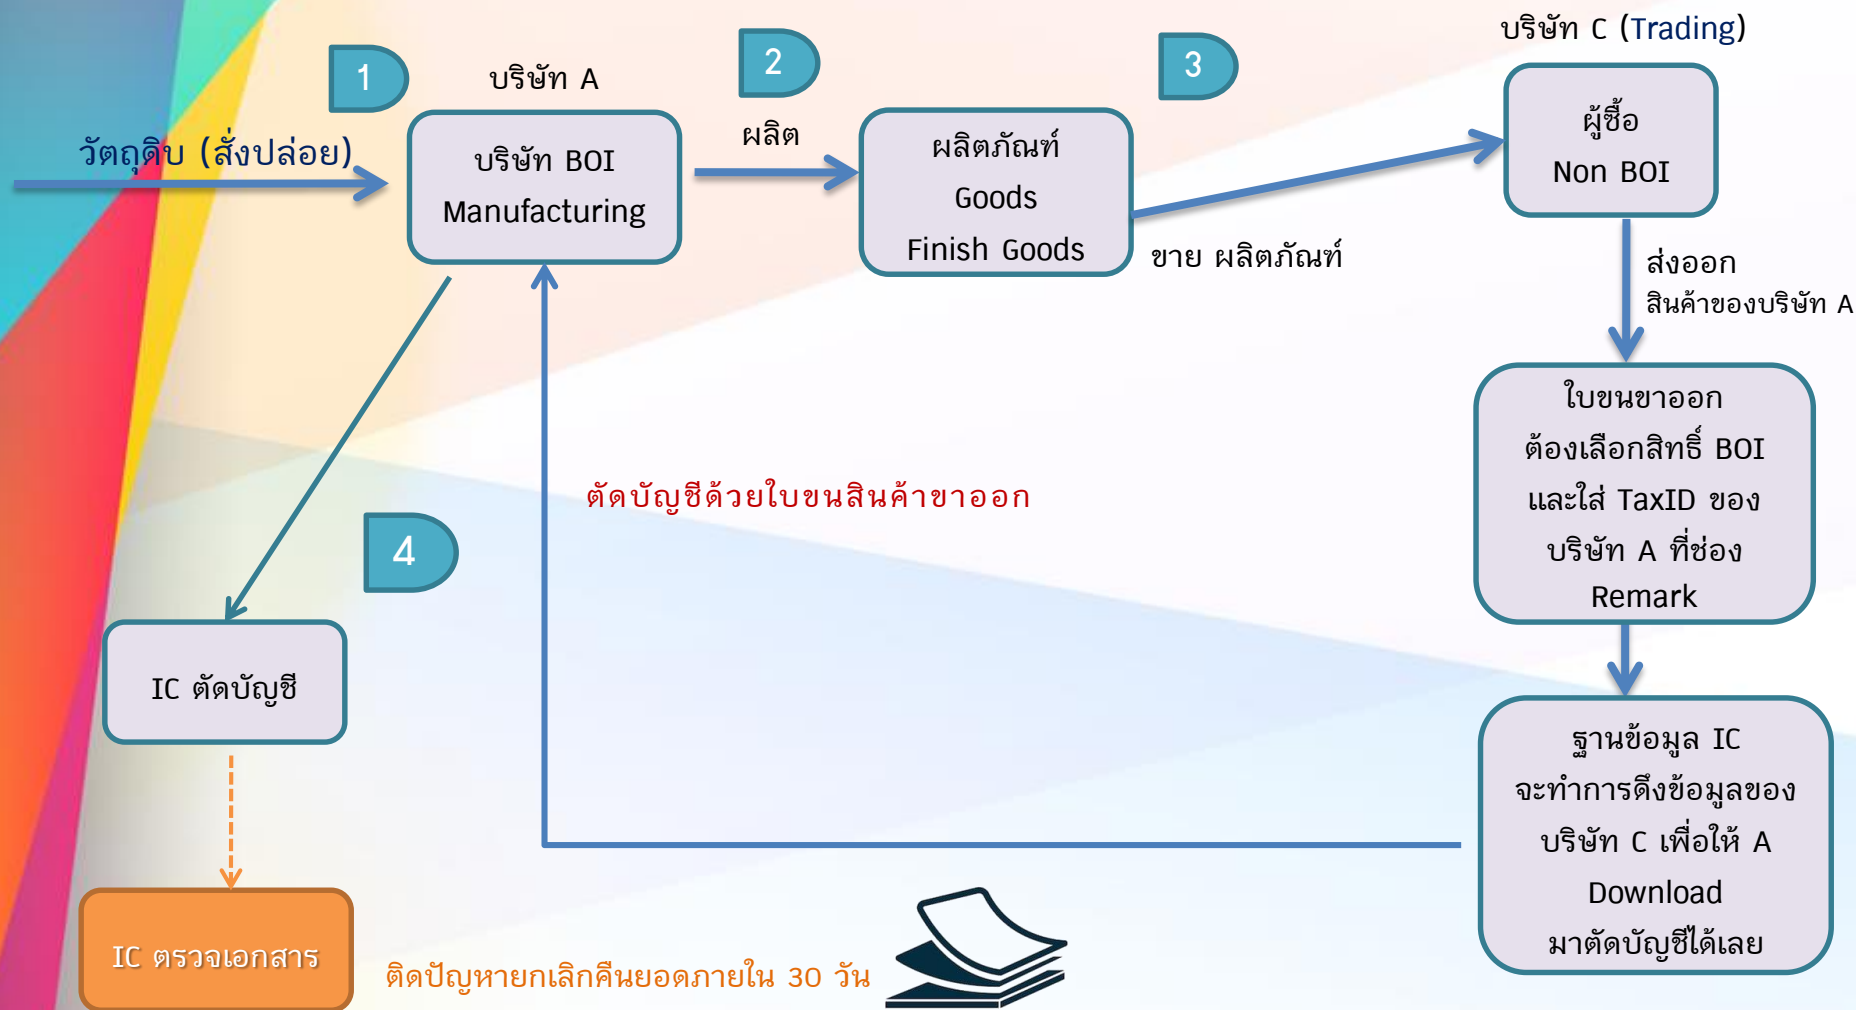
1

บริษัท A

2

3

บริษัท C (Trading)

วัตถุดิบ (สั่งปล่อย)

บริษัท BOI
Manufacturing

ผลิต

ผลิตภัณฑ์
Goods
Finish Goods

ผู้ซื้อ
Non BOI

ขาย ผลิตภัณฑ์

ส่งออก
สินค้าของบริษัท A

ใบขนขาออก
ต้องเลือกสิทธิ์ BOI
และใส่ TaxID ของ
บริษัท A ที่ช่อง
Remark

ตัดบัญชีด้วยใบขนสินค้าขาออก

4

IC ตัดบัญชี

ฐานข้อมูล IC
จะทำการดึงข้อมูลของ
บริษัท C เพื่อให้ A
Download
มาตัดบัญชีได้เลย

IC ตรวจเอกสาร

ติดปัญหายกเลิกคืนยอดภายใน 30 วัน